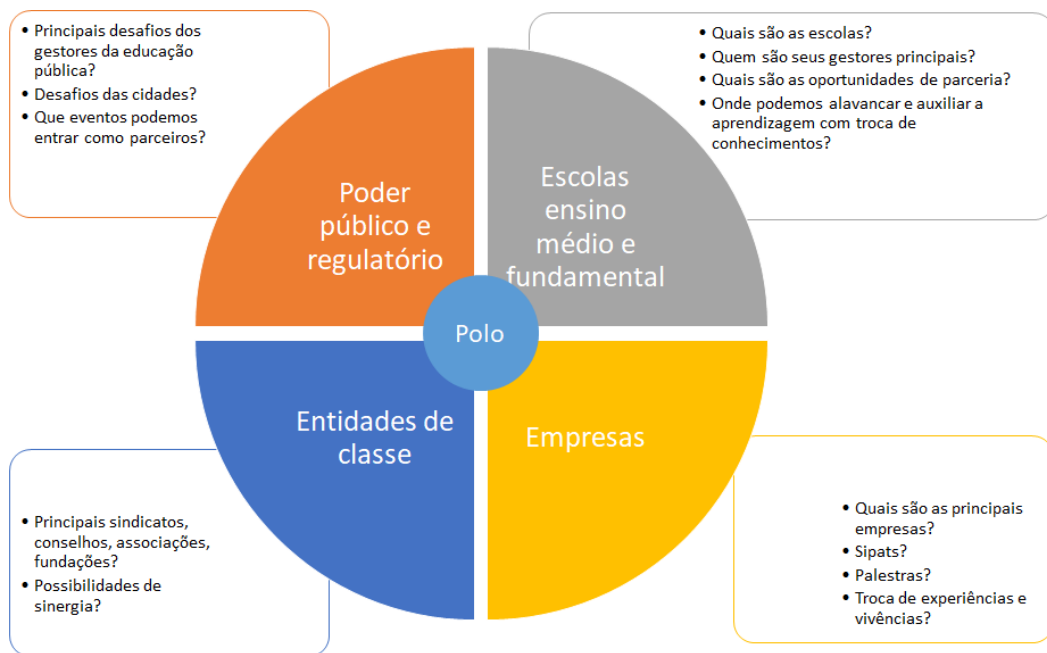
• Principais desafios dos gestores da educação pública?
• Desafios das cidades?
• Que eventos podemos entrar como parceiros?

• Quais são as escolas?
• Quem são seus gestores principais?
• Quais são as oportunidades de parceria?
• Onde podemos alavancar e auxiliar a aprendizagem com troca de conhecimentos?

Poder público e regulatório

Escolas ensino médio e fundamental

Polo

Entidades de classe

Empresas

• Principais sindicatos, conselhos, associações, fundações?
• Possibilidades de sinergia?

• Quais são as principais empresas?
• Sipats?
• Palestras?
• Troca de experiências e vivências?